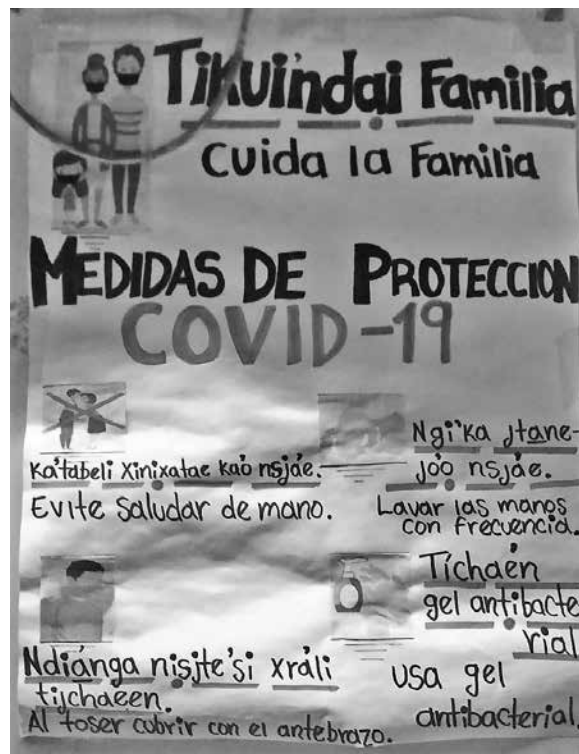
Tikuindai Familia
Cuida la Familia

MEDIDAS DE PROTECCION
COVID-19

Ka'tabeli Xinixatae kaò nsjáe.
Evite saludar de mano.

Ngi'ka jtanejoo nsjáe.
Lavar las manos con frecuencia.

Ndiánga nisjte'si xráli tijchaeen.
Al toser cubrir con el antebrazo.

Tíchaen gel antibacterial
Usa gel antibacterial.